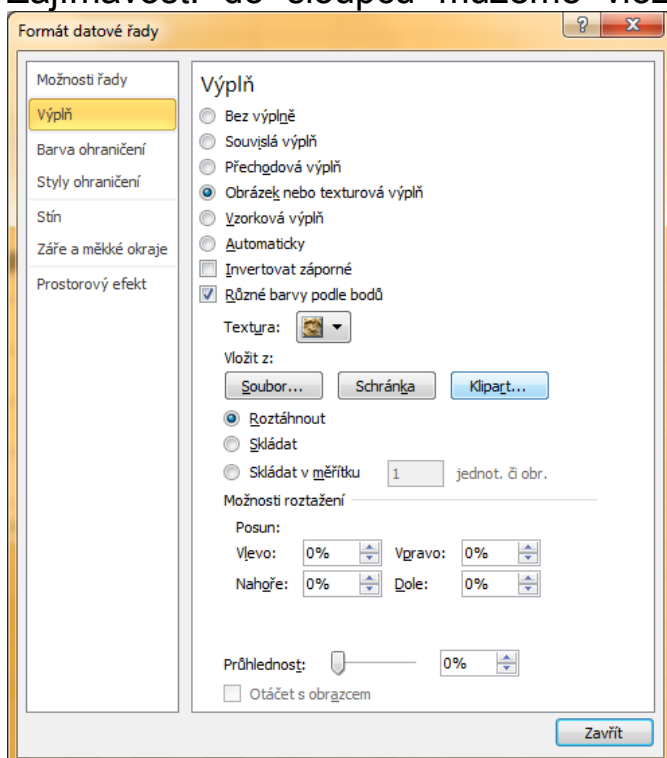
Formát datové řady

Možnosti řady
Výplň
Barva ohraničení
Styly ohraničení
Stín
Záře a měkké okraje
Prostorový efekt

Výplň
Bez výplně
Souvislá výplň
Přechodová výplň
Obrázek nebo texturová výplň
Vzorková výplň
Automaticky
Invertovat záporné
Různé barvy podle bodů
Textura:
Vložit z:
Soubor...
Schránka
Klipart...
Roztáhnout
Skládat
Skládat v měřítku
1
jednot. či obr.
Možnosti roztažení
Posun:
Vlevo: 0%
Vpravo: 0%
Nahoře: 0%
Dole: 0%
Průhlednost: 0%
Otáčet s obrazcem
Zavřít